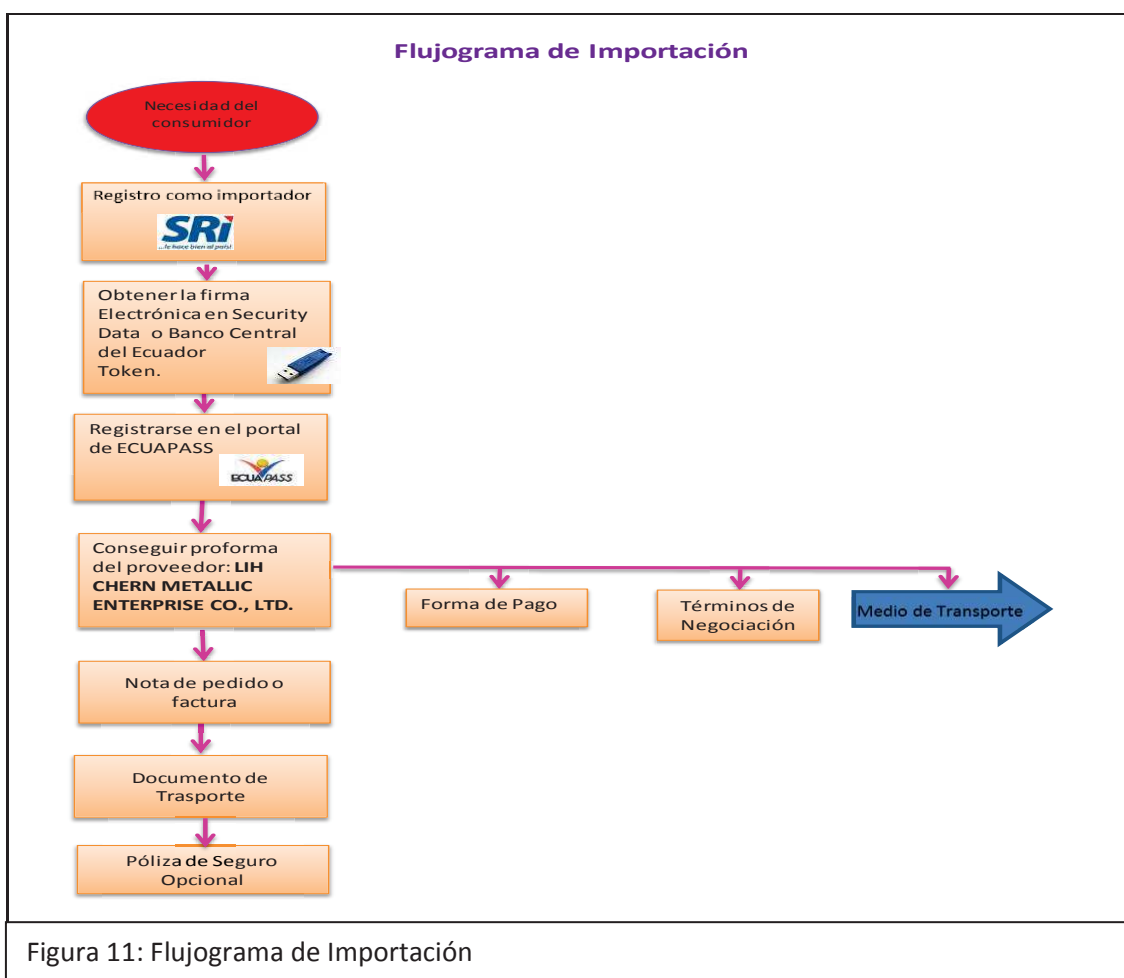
Flujograma de Importación

Necesidad del consumidor

Registro como importador

SRi
...te hace bien al país!

Obtener la firma Electrónica en Security Data o Banco Central del Ecuador Token.

Registrarse en el portal de ECUAPASS

ECUAPASS

Conseguir proforma del proveedor: **LIH CHERN METALLIC ENTERPRISE CO., LTD.**

Forma de Pago

Términos de Negociación

Medio de Transporte

Nota de pedido o factura

Documento de Trasporte

Póliza de Seguro Opcional

Figura 11: Flujograma de Importación